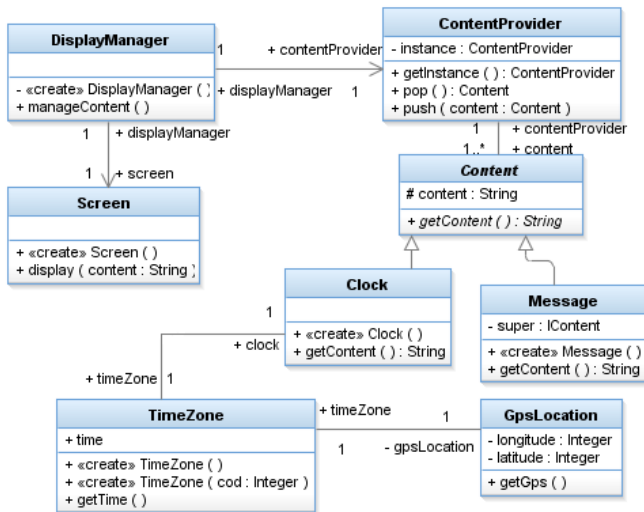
DisplayManager

- «create» DisplayManager ( )
+ manageContent ( )

1 + contentProvider

+ displayManager 1

ContentProvider

- instance : ContentProvider

+ getInstance ( ) : ContentProvider
+ pop ( ) : Content
+ push ( content : Content )

1 + displayManager

1 + screen

1 + contentProvider

1..* + content

Screen

+ «create» Screen ( )
+ display ( content : String )

Content

# content : String

+ getContent ( ) : String

Clock

+ «create» Clock ( )
+ getContent ( ) : String

Message

- super : IContent

+ «create» Message ( )
+ getContent ( ) : String

1

+ clock

+ timeZone 1

TimeZone

+ time

+ «create» TimeZone ( )
+ «create» TimeZone ( cod : Integer )
+ getTime ( )

+ timeZone 1

1 - gpsLocation

GpsLocation

- longitude : Integer
- latitude : Integer

+ getGps ( )